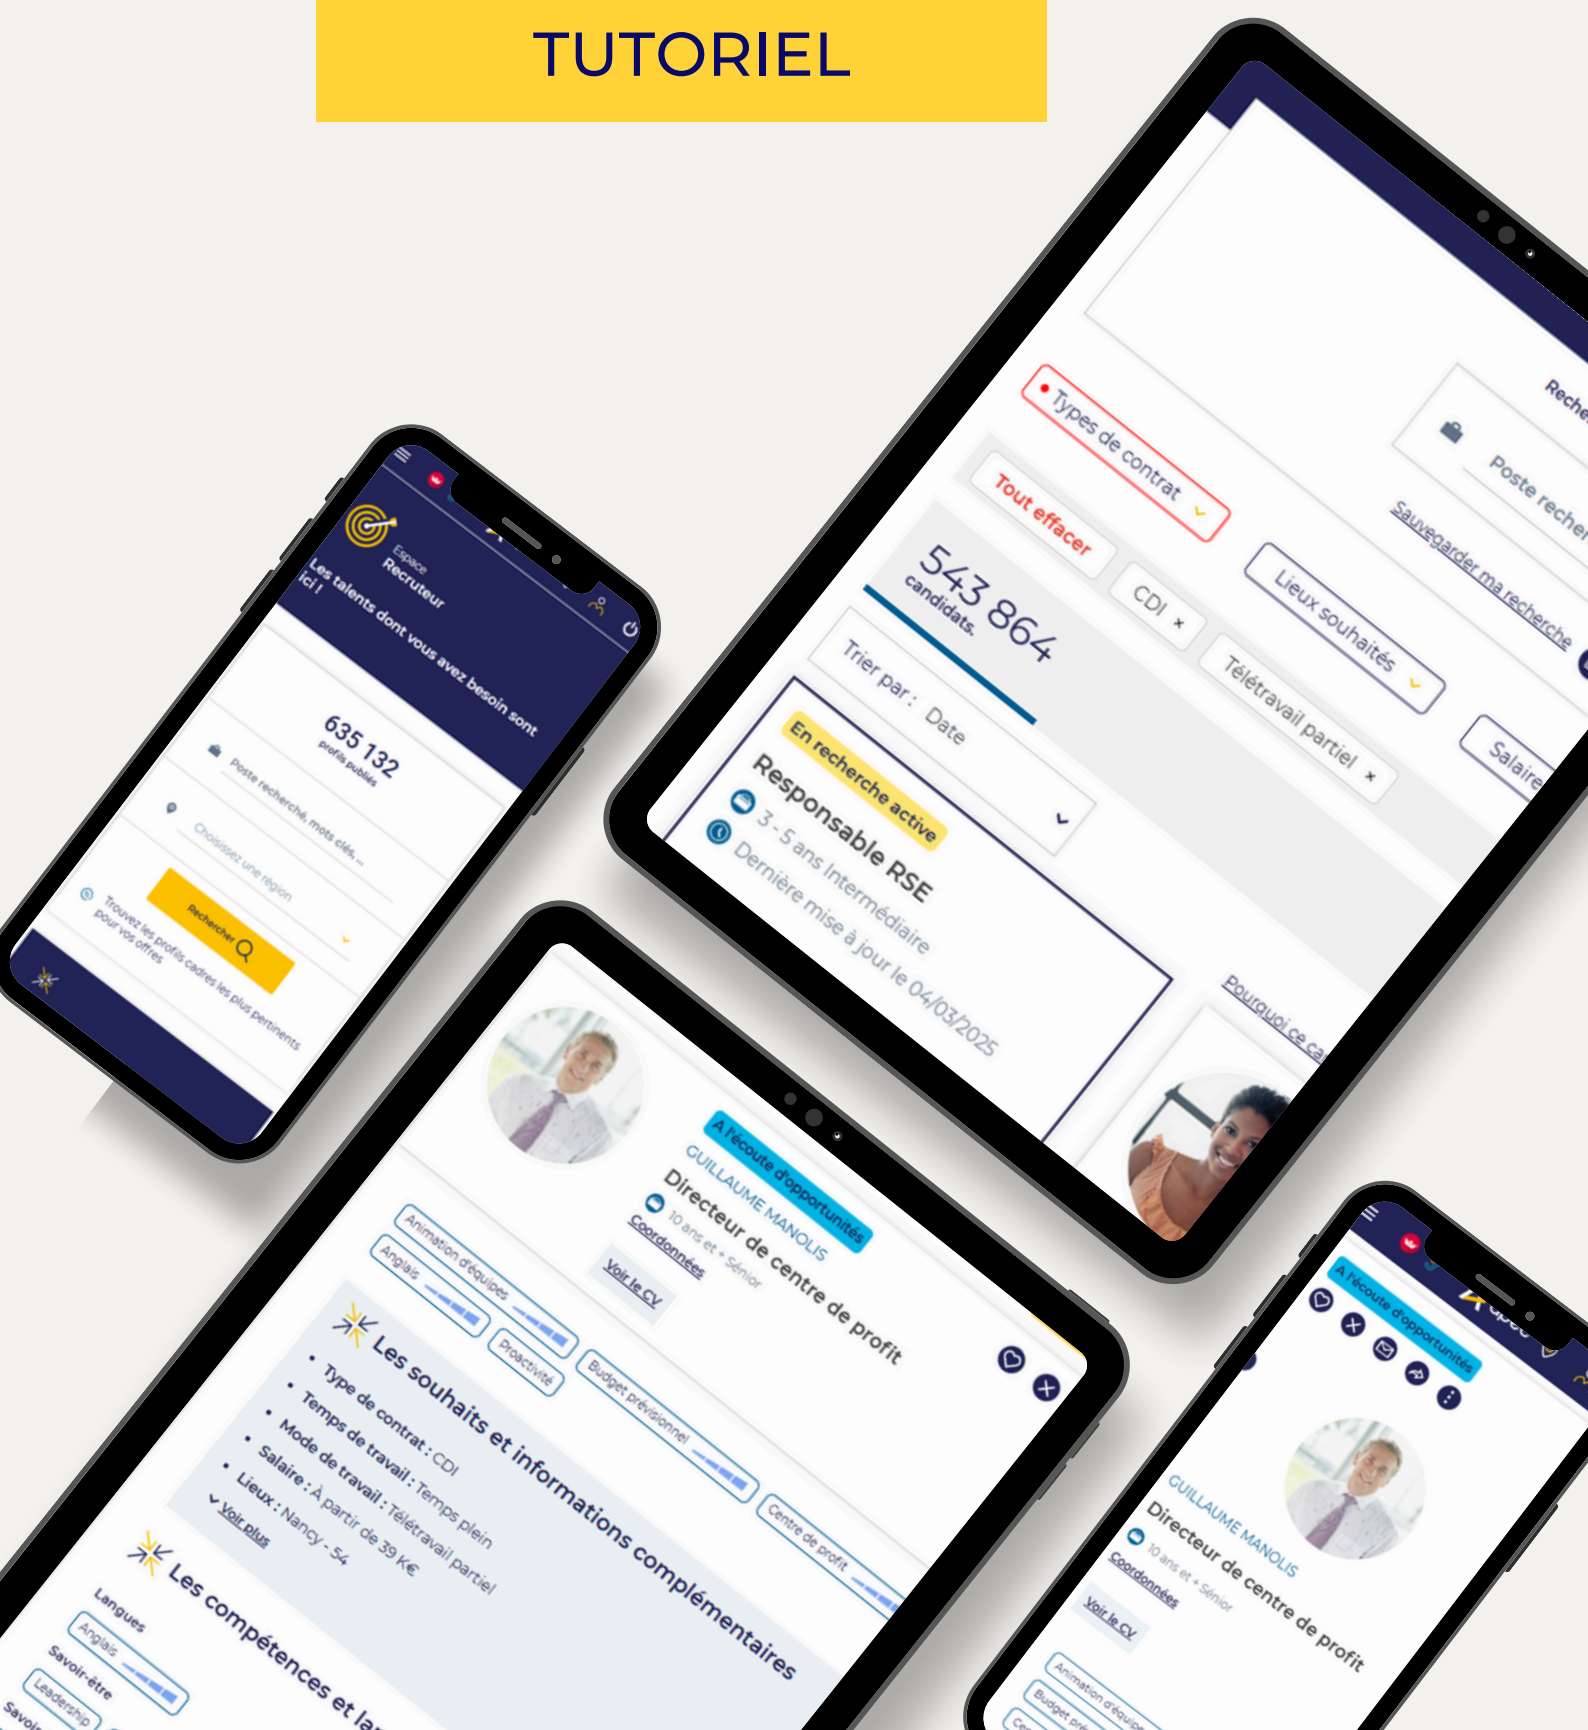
TUTORIEL

Espace Recruteur
Les talents dont vous avez besoin sont ici !
635 132
profils publiés
Poste recherché, mots clés, ...
Choisissez une région
Rechercher
Trouvez les profils cadres les plus pertinents pour vos offres

Reche
Poste recher
Sauvegarder ma recherche
Types de contrat
Tout effacer
543 864
candidats.
CDI ×
Lieux souhaités
Télétravail partiel ×
Salaire
Trier par : Date
En recherche active
Responsable RSE
3 - 5 ans Intermédiaire
Dernière mise à jour le 04/03/2025
Pourquoi ce ca

A l'écoute d'opportunités
GUILLAUME MANOLIS
Directeur de centre de profit
10 ans et + Sénior
Coordonnées
Voir le CV
Animation d'équipes
Anglais
Proactivité
Budget prévisionnel
Centre de profit
Les souhaits et informations complémentaires
Type de contrat : CDI
Temps de travail : Temps plein
Mode de travail : Télétravail partiel
Salaire : A partir de 39 K€
Lieux : Nancy - 54
Voir plus
Les compétences et la
Langues
Anglais
Savoir-être
Leadership
Savoir

A l'écoute d'opportunités
GUILLAUME MANOLIS
Directeur de centre de profit
10 ans et + Sénior
Coordonnées
Voir le CV
Animation d'équip
Budget pré
Ce